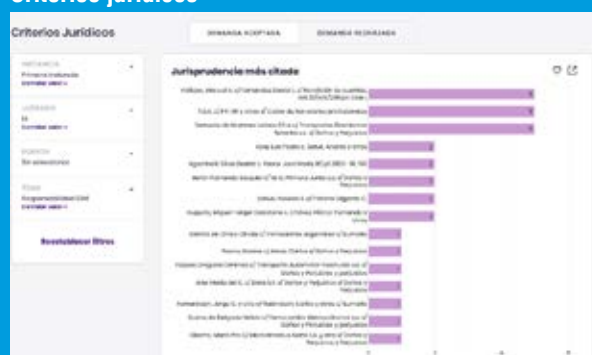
Criterios Jurídicos

Criterios Jurídicos

DEMANDA ACEPTADA

DEMANDA RECHAZADA

INSTANCIA
Primera Instancia
Cambiar selec.

JUZGADO
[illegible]
Cambiar selec.

FUERO
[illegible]

TEMA
Responsabilidad Civil
Cambiar selec.

Restablecer filtros

Jurisprudencia más citada

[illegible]
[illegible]
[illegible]
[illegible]
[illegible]
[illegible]
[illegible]
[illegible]
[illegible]
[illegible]
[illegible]
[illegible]
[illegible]
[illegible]
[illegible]
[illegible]